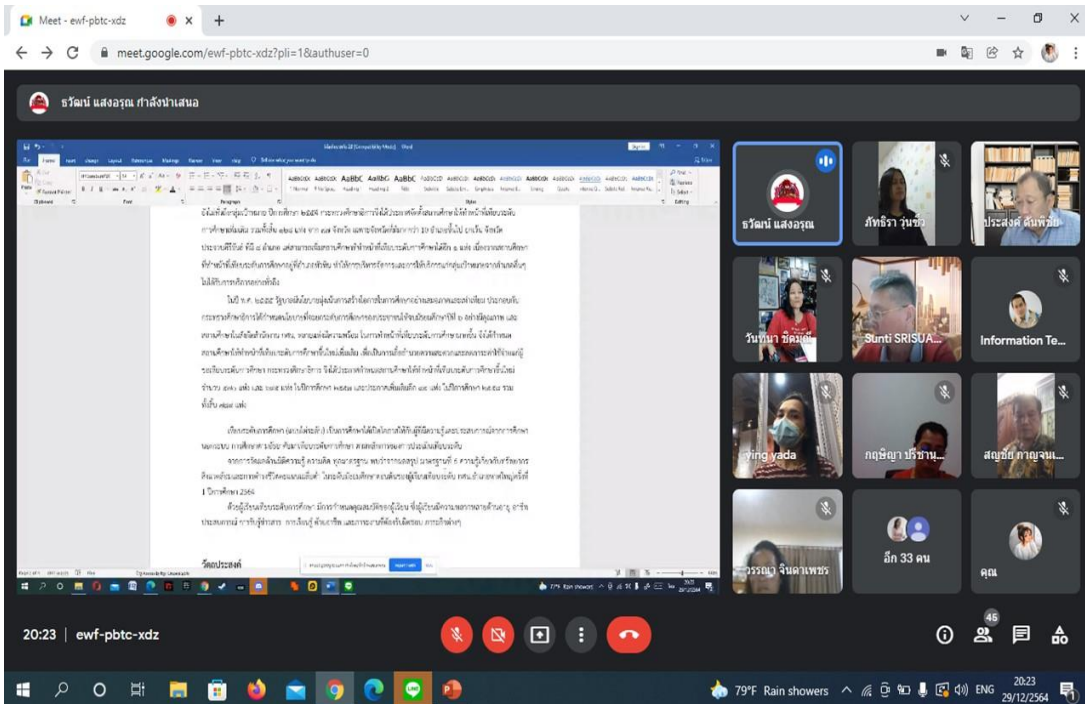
Meet - ewf-pbtc-xdz

meet.google.com/ewf-pbtc-xdz?pli=1&authuser=0

ธวัฒน์ แสงอรุณ กำลังนำเสนอ

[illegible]

วัตถุประสงค์

ธวัฒน์ แสงอรุณ

ภัทธิรา วุ่นชิว

ประสงค์ ต้นพิชัย

วันทนา ชัยม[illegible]

Sunti SRISUA...

Information Te...

ying yada

กฤษิญา ปรีชาน...

สญชัย กาญจน...

วรรณา จินดาเพชร

อีก 33 คน

คุณ

20:23 | ewf-pbtc-xdz

45

79°F Rain showers

ENG

20:23
29/12/2564